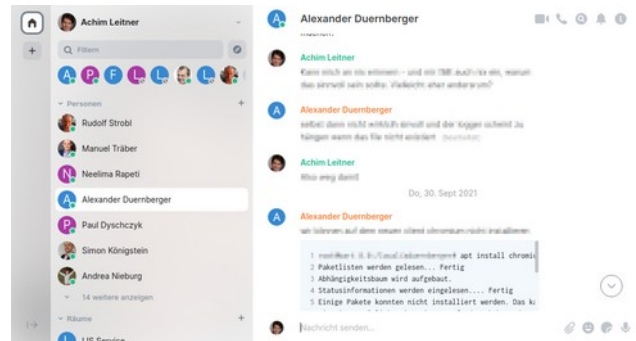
Achim Leitner

Filtern

A P F A

Personen

Rudolf Strobl

Manuel Träber

Neelima Rapeti

Alexander Duernberger

Paul Dyschczyk

Simon Königstein

Andrea Nieburg

14 weitere anzeigen

Räume

UE Service

Alexander Duernberger

Achim Leitner

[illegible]

Alexander Duernberger

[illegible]

Achim Leitner

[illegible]

Do, 30. Sept 2021

Alexander Duernberger

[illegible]

1 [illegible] apt install chromi
2 Paketlisten werden gelesen... Fertig
3 Abhängigkeitsbaum wird aufgebaut.
4 Statusinformationen werden eingelesen.... Fertig
5 Einige Pakete konnten nicht installiert werden. Das k

Nachricht senden...